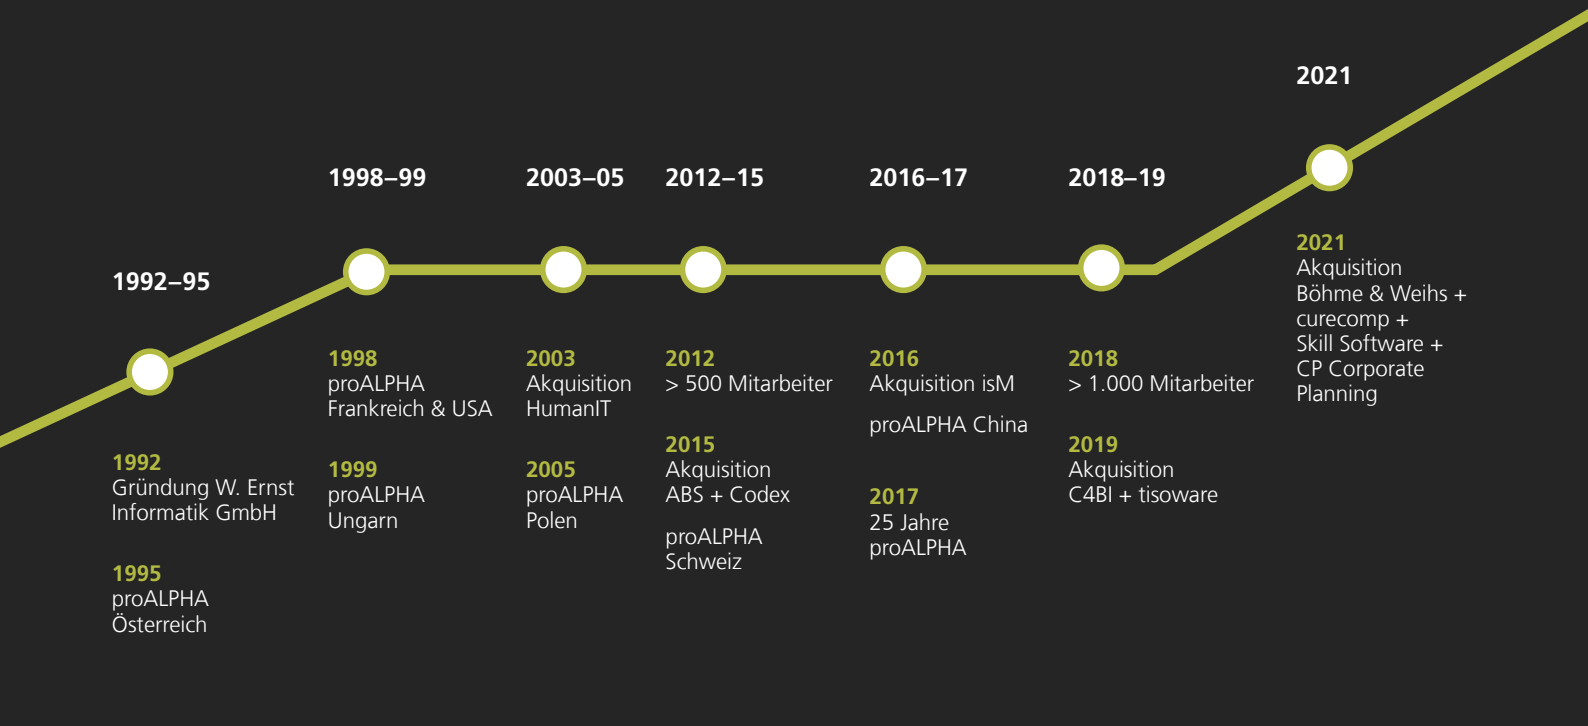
1992–95

1992
Gründung W. Ernst Informatik GmbH

1995
proALPHA Österreich

1998–99

1998
proALPHA Frankreich & USA

1999
proALPHA Ungarn

2003–05

2003
Akquisition HumanIT

2005
proALPHA Polen

2012–15

2012
> 500 Mitarbeiter

2015
Akquisition ABS + Codex

proALPHA Schweiz

2016–17

2016
Akquisition isM

proALPHA China

2017
25 Jahre proALPHA

2018–19

2018
> 1.000 Mitarbeiter

2019
Akquisition C4BI + tisoware

2021

2021
Akquisition Böhme & Weihs + curecomp + Skill Software + CP Corporate Planning